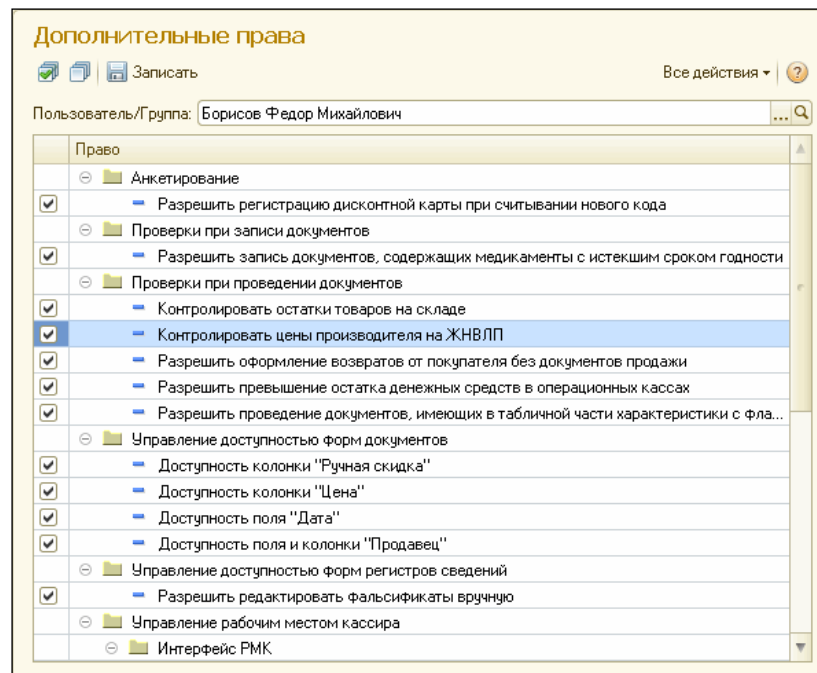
Дополнительные права

Записать

Все действия ▾ ?

Пользователь/Группа: Борисов Федор Михайлович

| | Право |
|---|---|
| | Анкетирование |
| ✔ | Разрешить регистрацию дисконтной карты при считывании нового кода |
| | Проверки при записи документов |
| ✔ | Разрешить запись документов, содержащих медикаменты с истекшим сроком годности |
| | Проверки при проведении документов |
| ✔ | Контролировать остатки товаров на складе |
| ✔ | Контролировать цены производителя на ЖНВЛП |
| ✔ | Разрешить оформление возвратов от покупателя без документов продажи |
| ✔ | Разрешить превышение остатка денежных средств в операционных кассах |
| ✔ | Разрешить проведение документов, имеющих в табличной части характеристики с фла... |
| | Управление доступностью форм документов |
| ✔ | Доступность колонки "Ручная скидка" |
| ✔ | Доступность колонки "Цена" |
| ✔ | Доступность поля "Дата" |
| ✔ | Доступность поля и колонки "Продавец" |
| | Управление доступностью форм регистров сведений |
| ✔ | Разрешить редактировать фальсификаты вручную |
| | Управление рабочим местом кассира |
| | Интерфейс РМК |